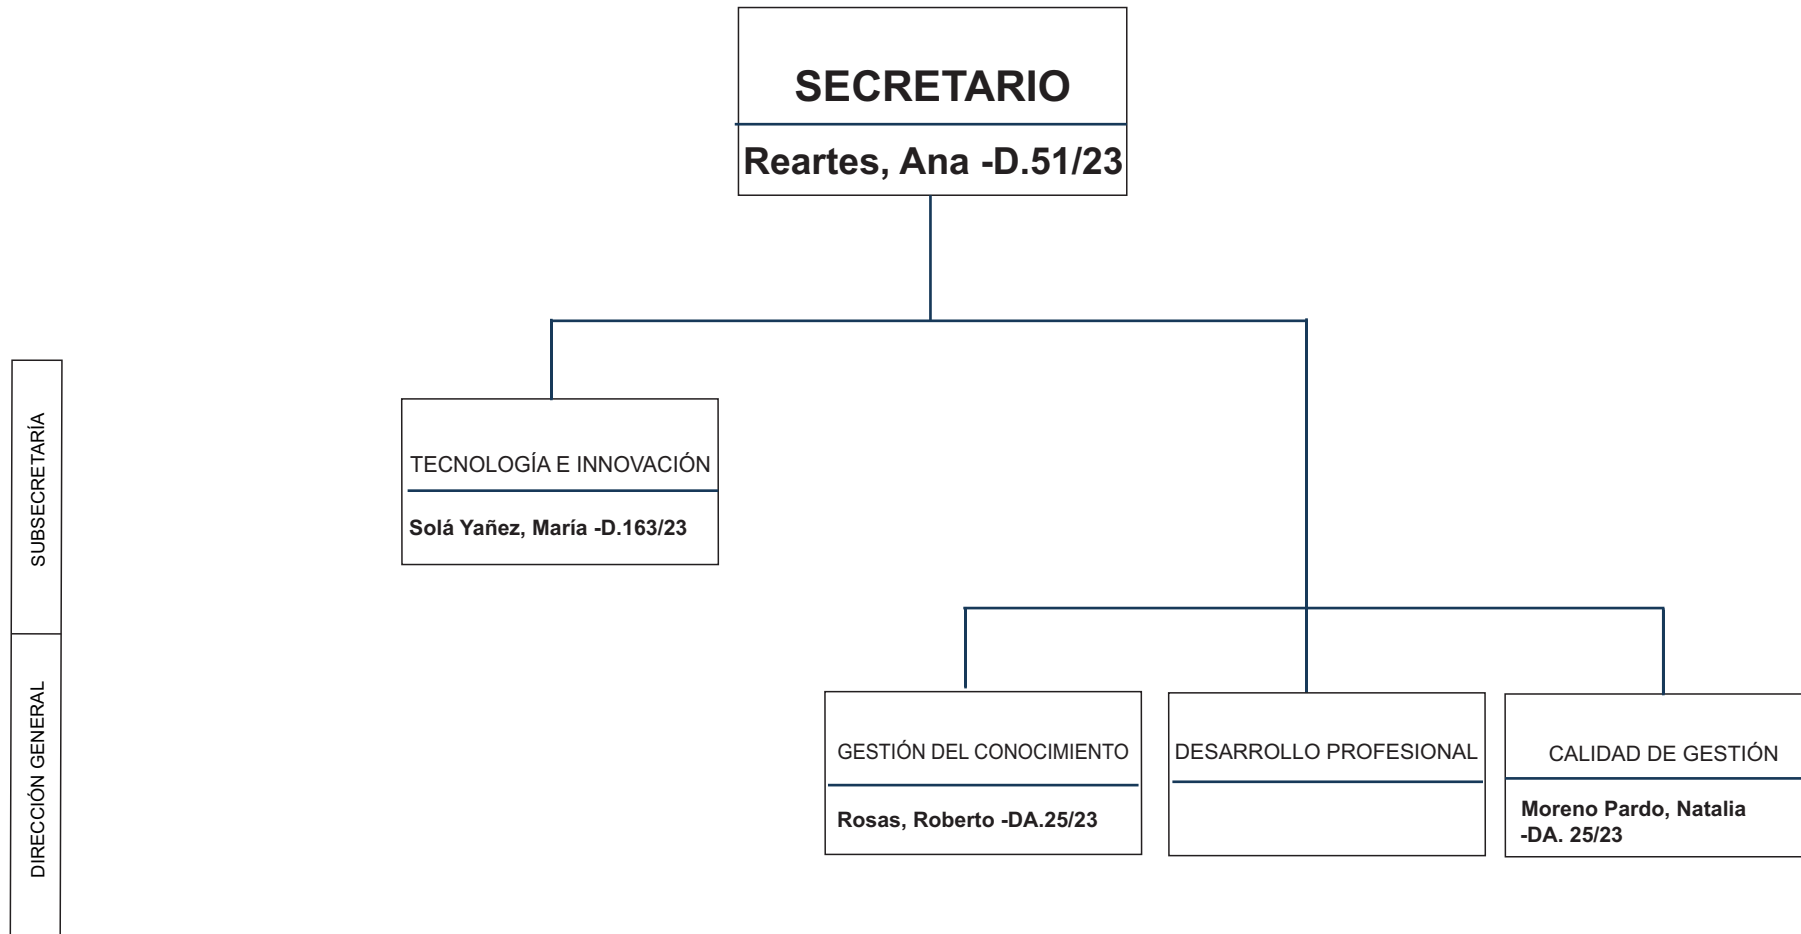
SECRETARIO
Reartes, Ana -D.51/23

SUBSECRETARÍA

TECNOLOGÍA E INNOVACIÓN
Solá Yañez, María -D.163/23

DIRECCIÓN GENERAL

GESTIÓN DEL CONOCIMIENTO
Rosas, Roberto -DA.25/23

DESARROLLO PROFESIONAL

CALIDAD DE GESTIÓN
Moreno Pardo, Natalia -DA. 25/23